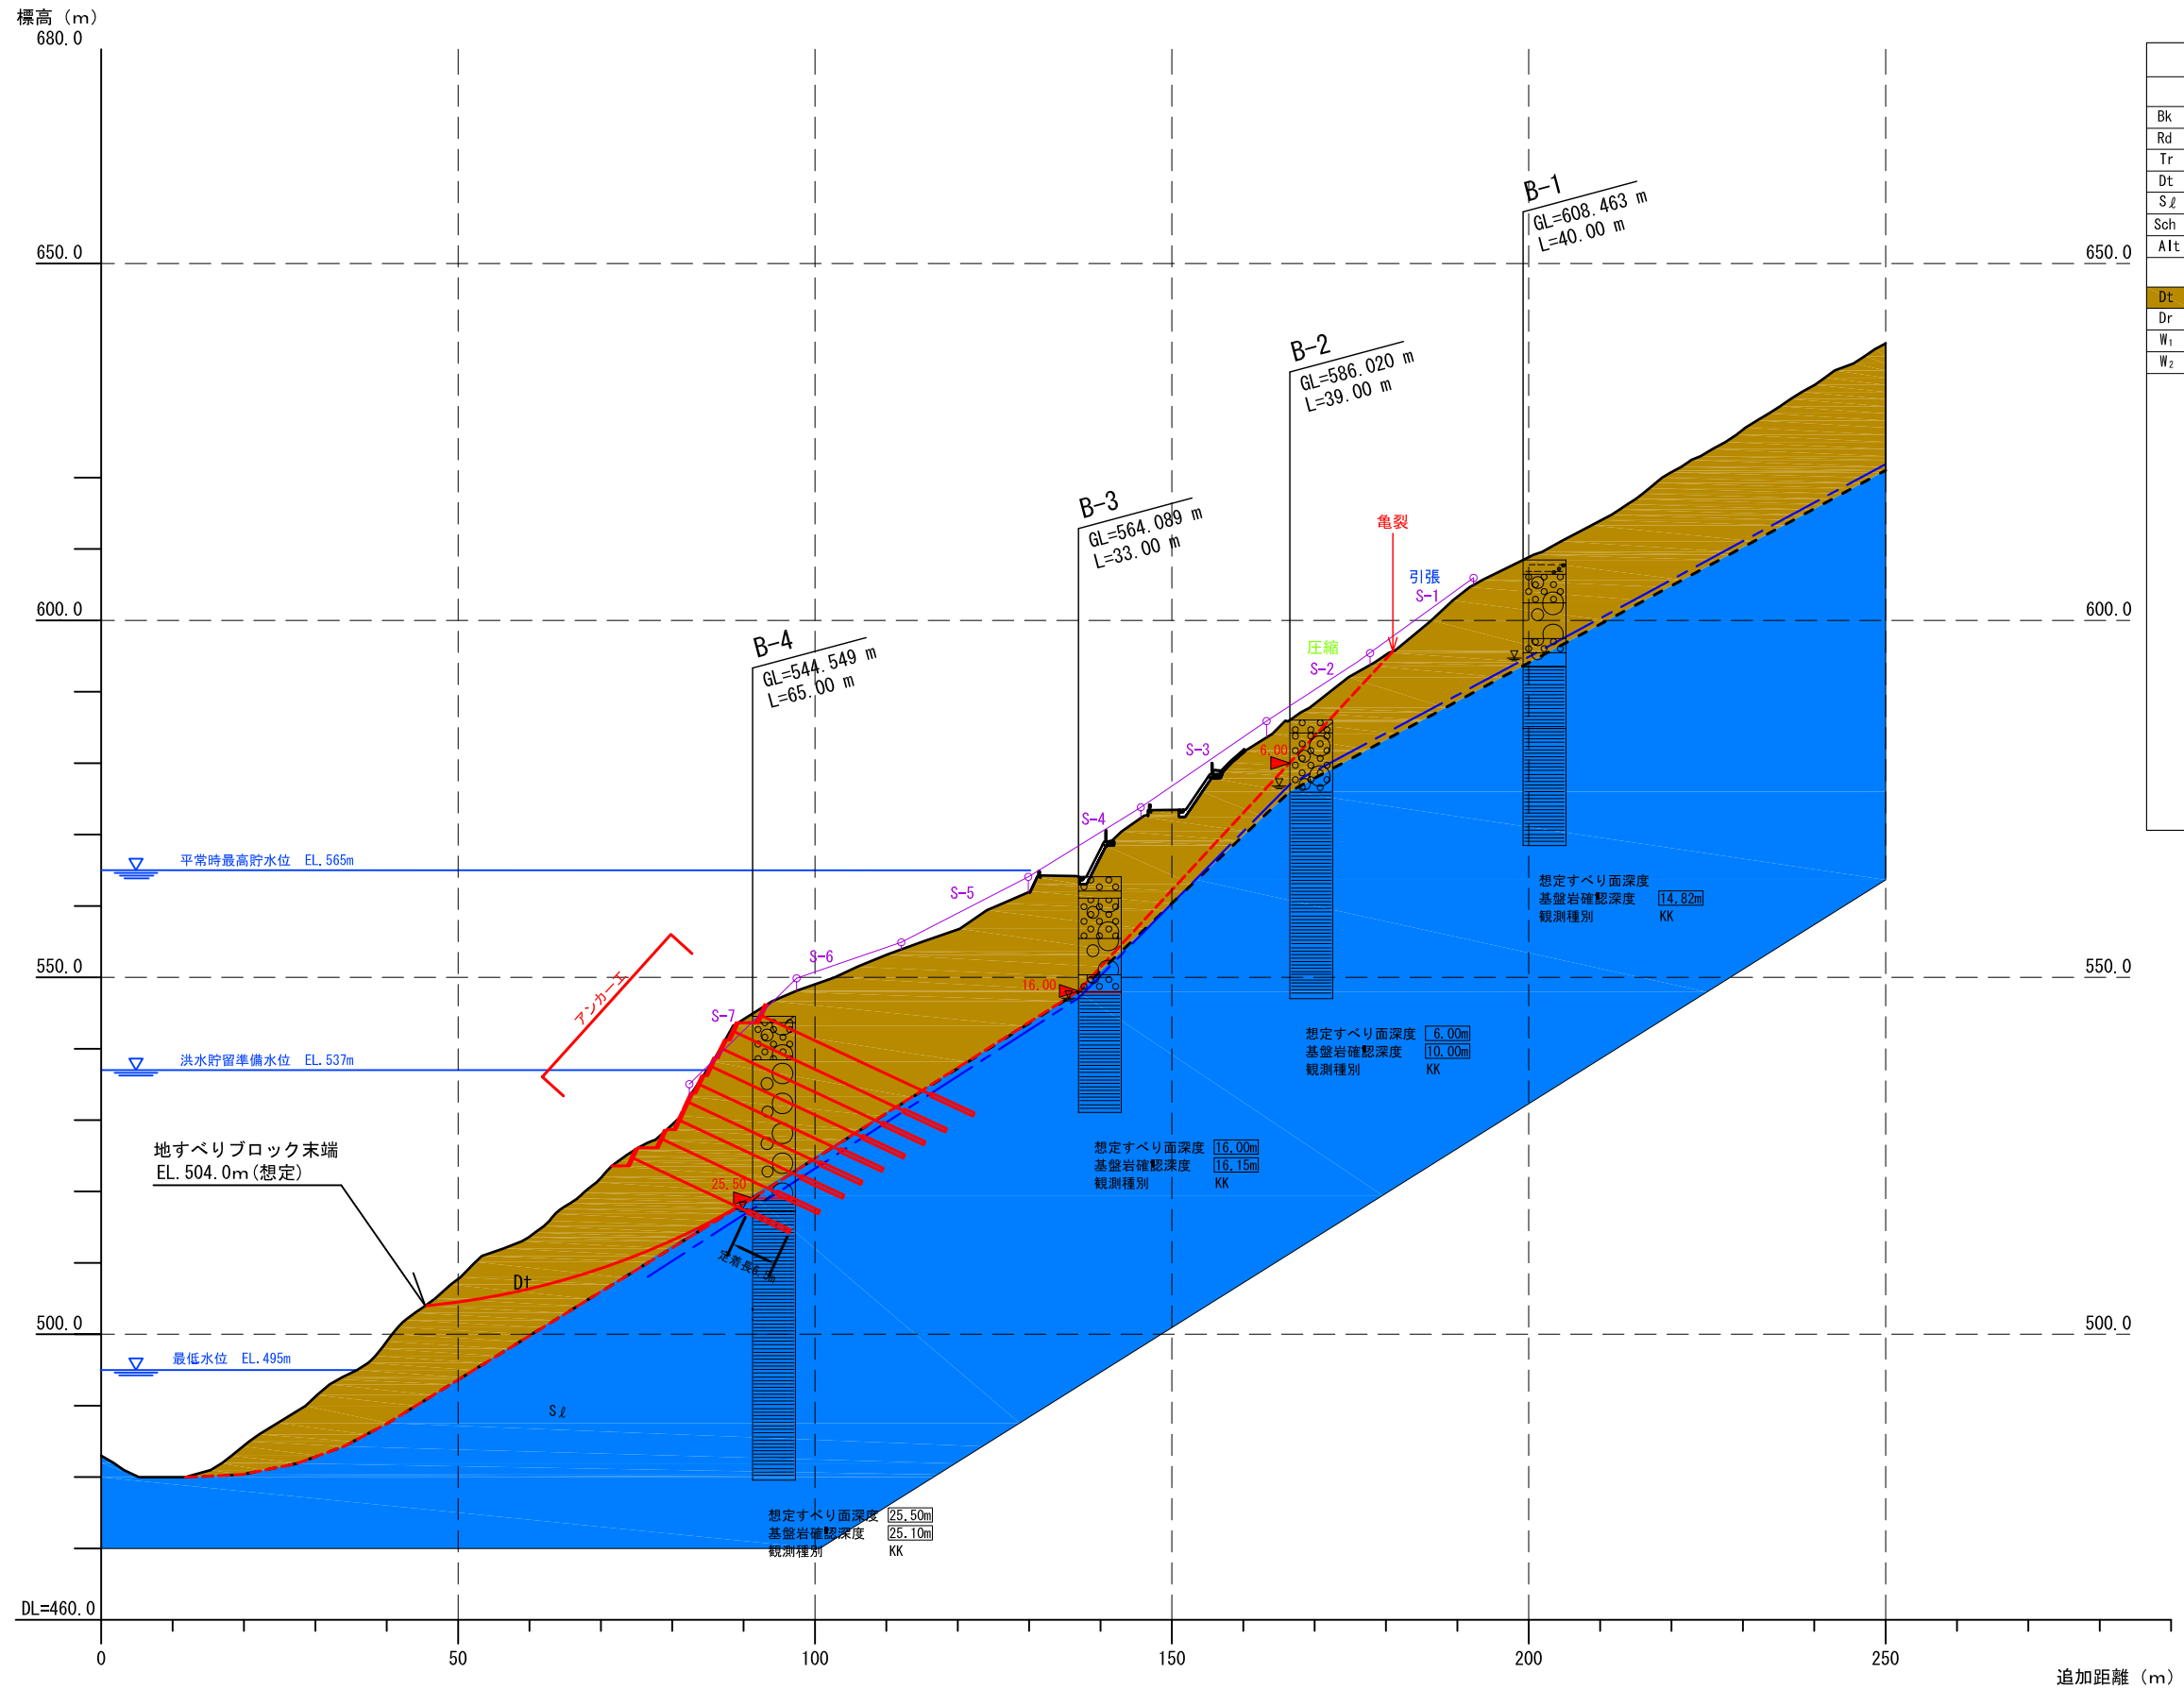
標高（m）
680.0
650.0
600.0
550.0
500.0
DL=460.0

650.0
600.0
550.0
500.0

| Bk |
| Rd |
| Tr |
| Dt |
| Sℓ |
| Sch |
| Alt |
| Dt |
| Dr |
| W₁ |
| W₂ |

B-1
GL=608.463 m
L=40.00 m

B-2
GL=586.020 m
L=39.00 m

B-3
GL=564.089 m
L=33.00 m

B-4
GL=544.549 m
L=65.00 m

亀裂
引張
S-1
圧縮
S-2
S-3
S-4
S-5
S-6
S-7
6.00
16.00
25.50

平常時最高貯水位　EL.565m
洪水貯留準備水位　EL.537m
最低水位　EL.495m

アンカー工

地すべりブロック末端
EL.504.0m(想定)

Dt
Sℓ
定着長

想定すべり面深度 14.82m
基盤岩確認深度
観測種別 KK

想定すべり面深度 6.00m
基盤岩確認深度 10.00m
観測種別 KK

想定すべり面深度 16.00m
基盤岩確認深度 16.15m
観測種別 KK

想定すべり面深度 25.50m
基盤岩確認深度 25.10m
観測種別 KK

0
50
100
150
200
250
追加距離（m）